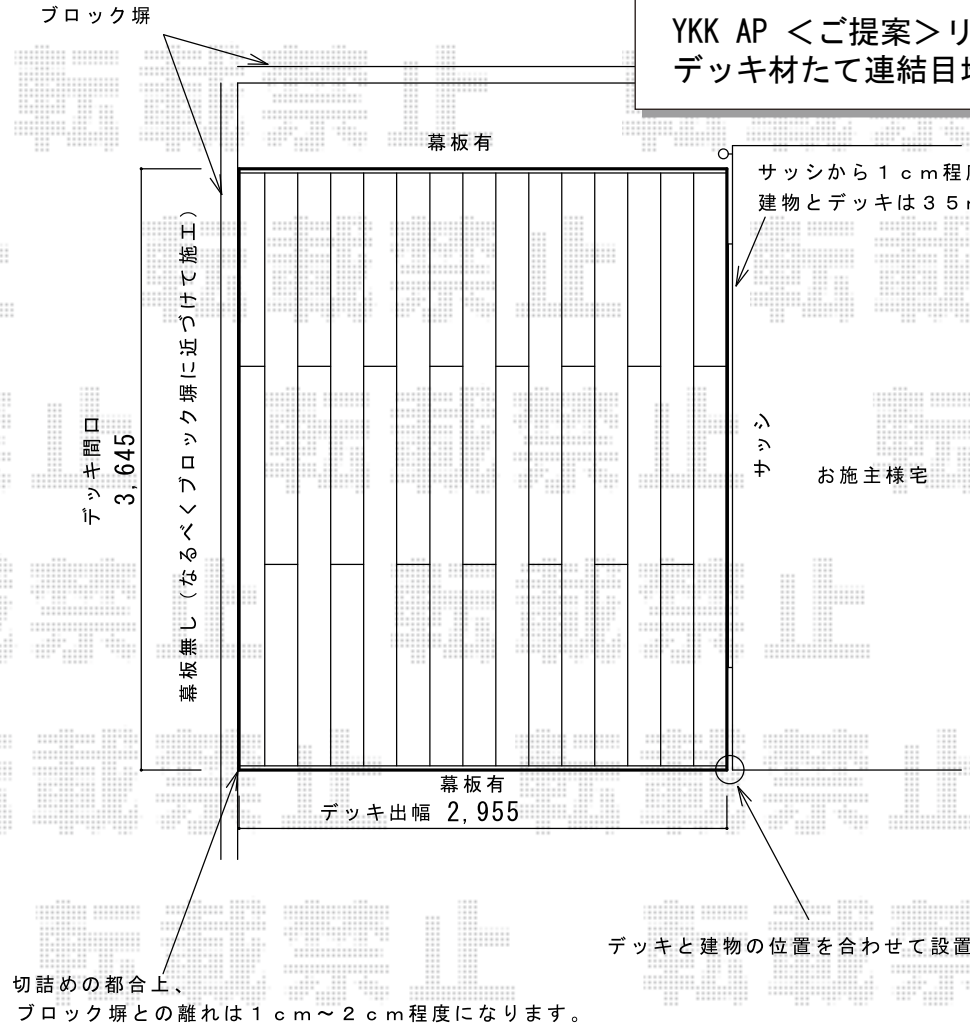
ブロック塀

YKK AP ＜ご提案＞リ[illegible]
デッキ材たて連結目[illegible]

幕板有

サッシから１ｃｍ程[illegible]
建物とデッキは３５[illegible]

デッキ間口
3,645

幕板無し（なるべくブロック塀に近づけて施工）

サッシ

お施主様宅

幕板有
デッキ出幅 2,955

デッキと建物の位置を合わせて設置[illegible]

切詰めの都合上、
ブロック塀との離れは１ｃｍ～２ｃｍ程度になります。